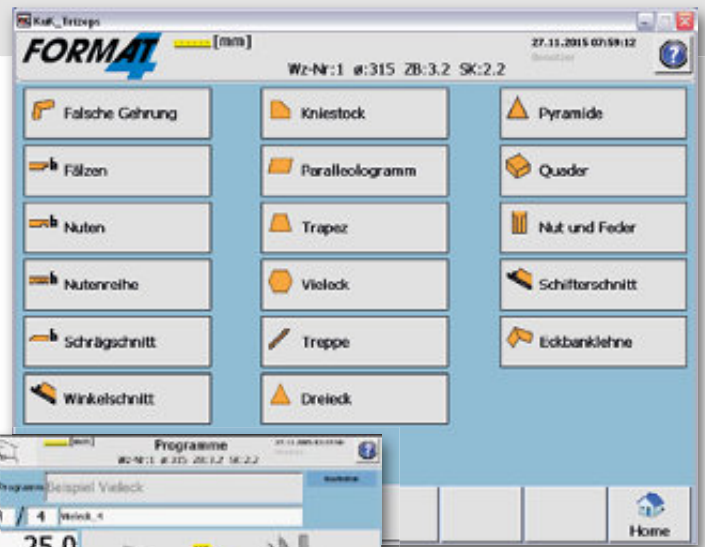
KaK_Tritzeps

FORMAT 4

[mm]

Wz-Nr:1 ø:315 ZB:3.2 SK:2.2

27.11.2015 07:59:12
Benutzer

?

Falsche Gehrung

Kniestock

Pyramide

Fälzen

Parallelogramm

Quader

Nuten

Trapez

Nut und Feder

Nutenreihe

Vieleck

Schifterschnitt

Schrägschnitt

Treppe

Eckbanklehne

Winkelschnitt

Dreieck

[mm]

Programme

Wz-Nr:1 ø:315 ZB:3.2 SK:2.2

Programm Beispiel Vieleck

1 / 4 Vieleck_4

25.0

Home